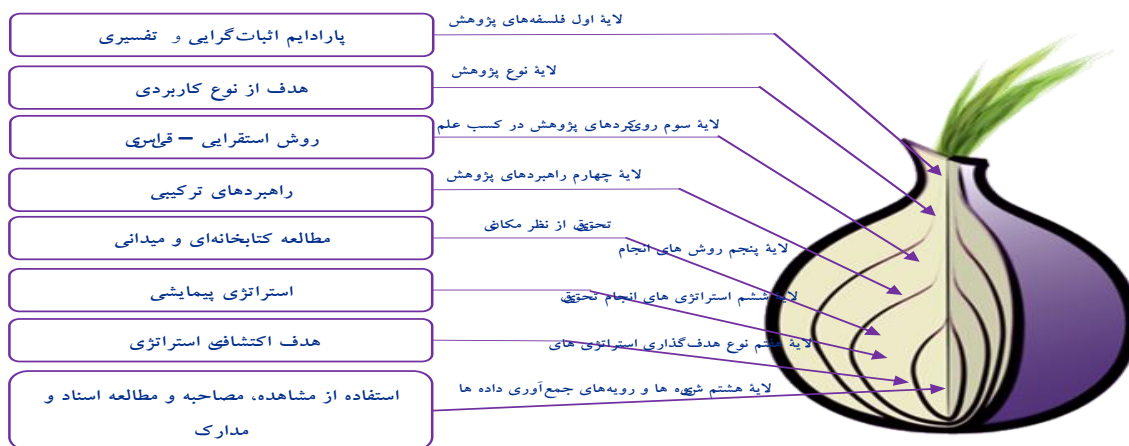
پارادایم اثبات‌گرایی و تفسیری

لایهٔ اول فلسفه‌های پژوهش

هدف از نوع کاربردی

لایهٔ نوع پژوهش

روش استقرایی – قیاسی

لایهٔ سوم رویکردهای پژوهش در کسب علم

راهبردهای ترکیبی

لایهٔ چهارم راهبردهای پژوهش

مطالعه کتابخانه‌ای و میدانی

تحقیق از نظر مکانی

لایهٔ پنجم روش های انجام

استراتژی پیمایشی

لایهٔ ششم استراتژی های انجام تحقیق

هدف اکتشافی استراتژی

لایهٔ هفتم نوع هدف‌گذاری استراتژی های

استفاده از مشاهده، مصاحبه و مطالعه اسناد و مدارک

لایهٔ هشتم شیوه ها و رویه‌های جمع‌آوری داده ها